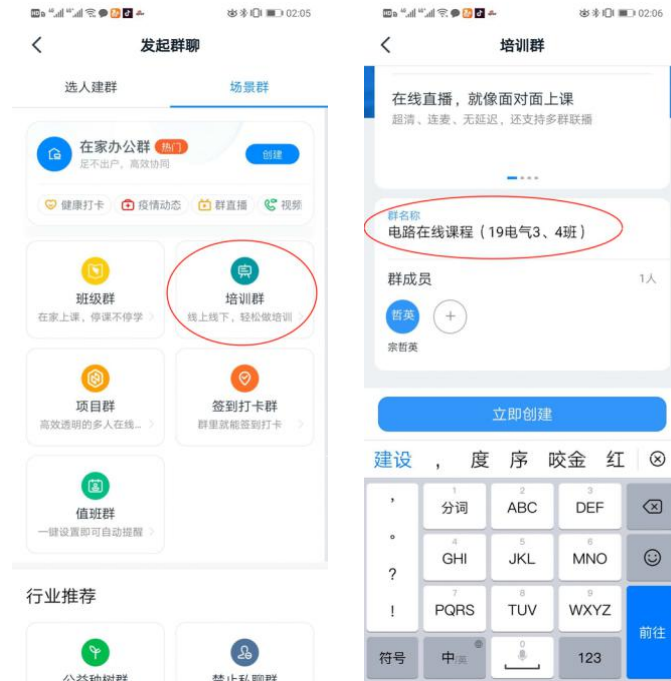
02:05

发起群聊

选人建群

场景群

在家办公群 热门
足不出户，高效协同
创建

健康打卡 疫情动态 群直播 视频

班级群
在家上课，停课不停学

培训群
线上线下，轻松做培训

项目群
高效透明的多人在线...

签到打卡群
群里就能签到打卡

值班群
一键设置即可自动提醒

行业推荐

公益种树群

禁止私聊群

02:06

培训群

在线直播，就像面对面上课
超清、连麦、无延迟，还支持多群联播

群名称
电路在线课程（19电气3、4班）

群成员
1人

哲英
宗哲英

立即创建

建设 ， 度 序 咬金 红

，
。
？
！

1 分词
2 ABC
3 DEF
4 GHI
5 JKL
6 MNO
7 PQRS
8 TUV
9 WXYZ

前往

符号
中英
0
123